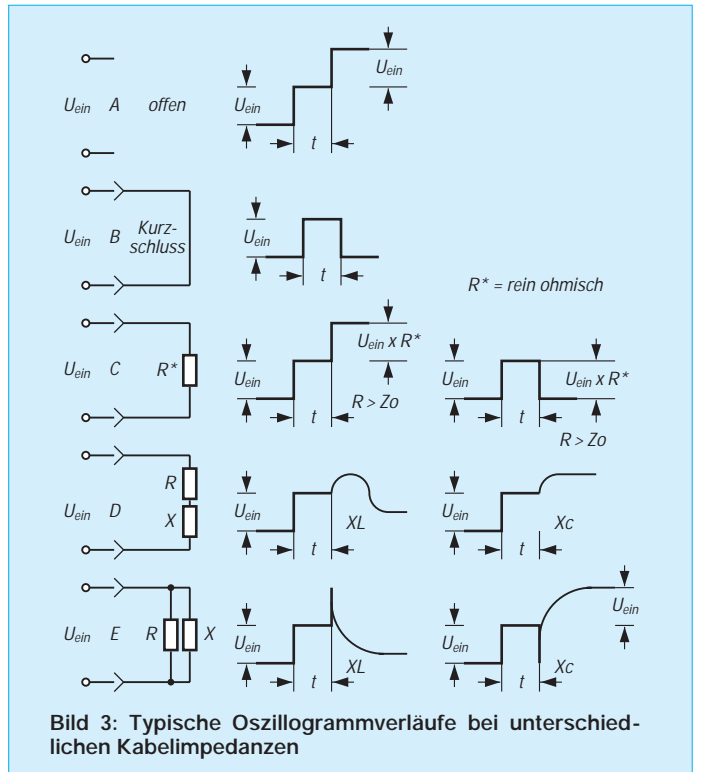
$U_{ein}$ A offen

$U_{ein}$

t

$U_{ein}$

$U_{ein}$ B Kurzschluss

$U_{ein}$

t

$R^*$ = rein ohmisch

$U_{ein}$ C $R^*$

$U_{ein}$

t

$U_{ein}$ x $R^*$

R > Zo

$U_{ein}$

t

$U_{ein}$ x $R^*$

R > Zo

$U_{ein}$ D R X

$U_{ein}$

t

XL

$U_{ein}$

t

Xc

$U_{ein}$ E R X

$U_{ein}$

t

XL

$U_{ein}$

t

Xc

$U_{ein}$

Bild 3: Typische Oszillogrammverläufe bei unterschiedlichen Kabelimpedanzen